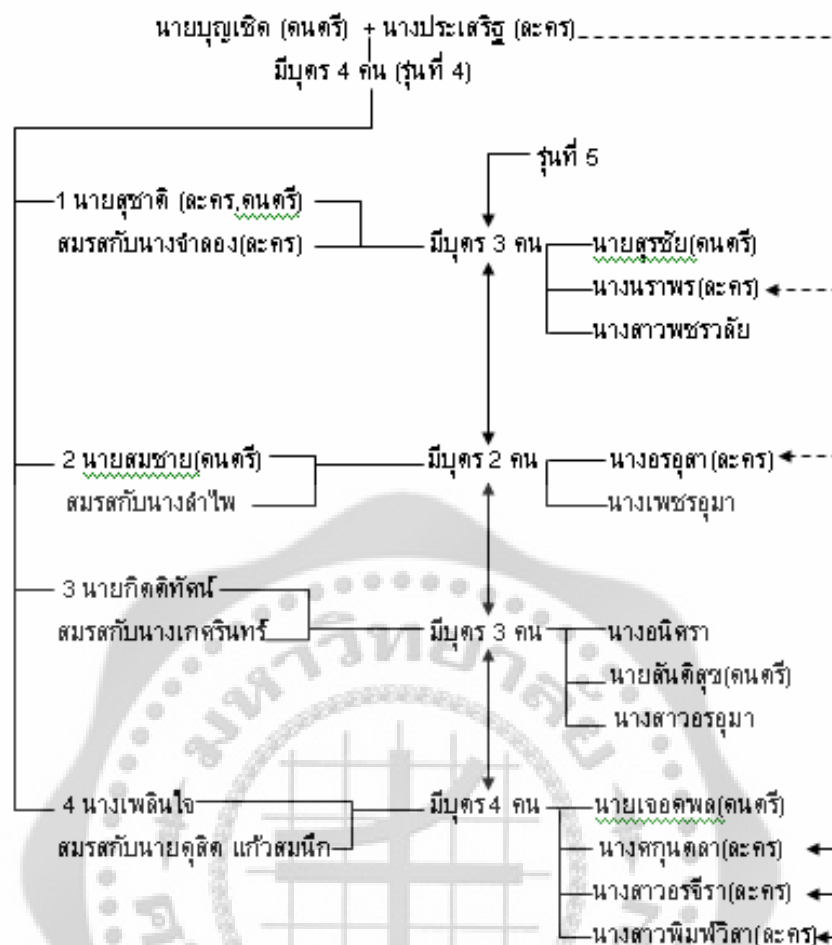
นายบุญเชิด (ดนตรี) + นางประเสริฐ (ละคร)
มีบุตร 4 คน (รุ่นที่ 4)

รุ่นที่ 5

1 นายสุชาติ (ละคร,ดนตรี)
สมรสกับนางจำลอง(ละคร)
มีบุตร 3 คน
นายสุรชัย(ดนตรี)
นางนราพร(ละคร)
นางสาวพชรวลัย

2 นายสมชาย(ดนตรี)
สมรสกับนางลำไพ
มีบุตร 2 คน
นางอรอุษา(ละคร)
นางเพชรอุมา

3 นายกิตติทัศน์
สมรสกับนางเกศรินทร์
มีบุตร 3 คน
นางอนิศรา
นายสันติสุข(ดนตรี)
นางสาวอรอุมา

4 นางเพลินใจ
สมรสกับนายดุสิต แก้วสมนึก
มีบุตร 4 คน
นายเจอดพล(ดนตรี)
นางศกุนตลา(ละคร)
นางสาวอรจีรา(ละคร)
นางสาวพิมพ์วิสา(ละคร)